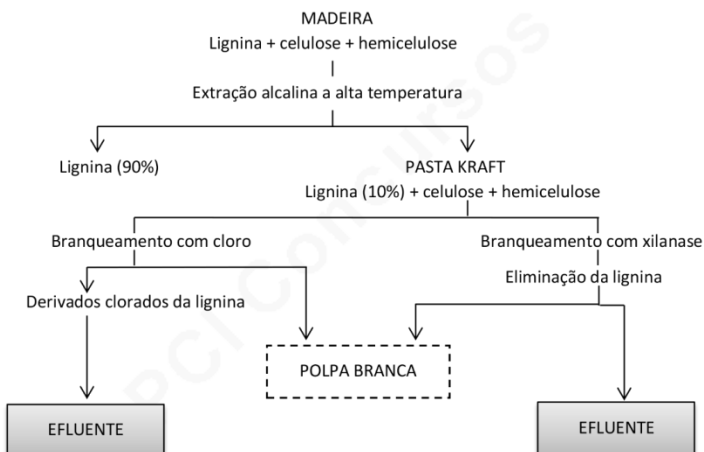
MADEIRA
Lignina + celulose + hemicelulose

Extração alcalina a alta temperatura

Lignina (90%)

PASTA KRAFT
Lignina (10%) + celulose + hemicelulose

Branqueamento com cloro

Branqueamento com xilanase

Eliminação da lignina

Derivados clorados da lignina

POLPA BRANCA

EFLUENTE

EFLUENTE

PCI Concursos